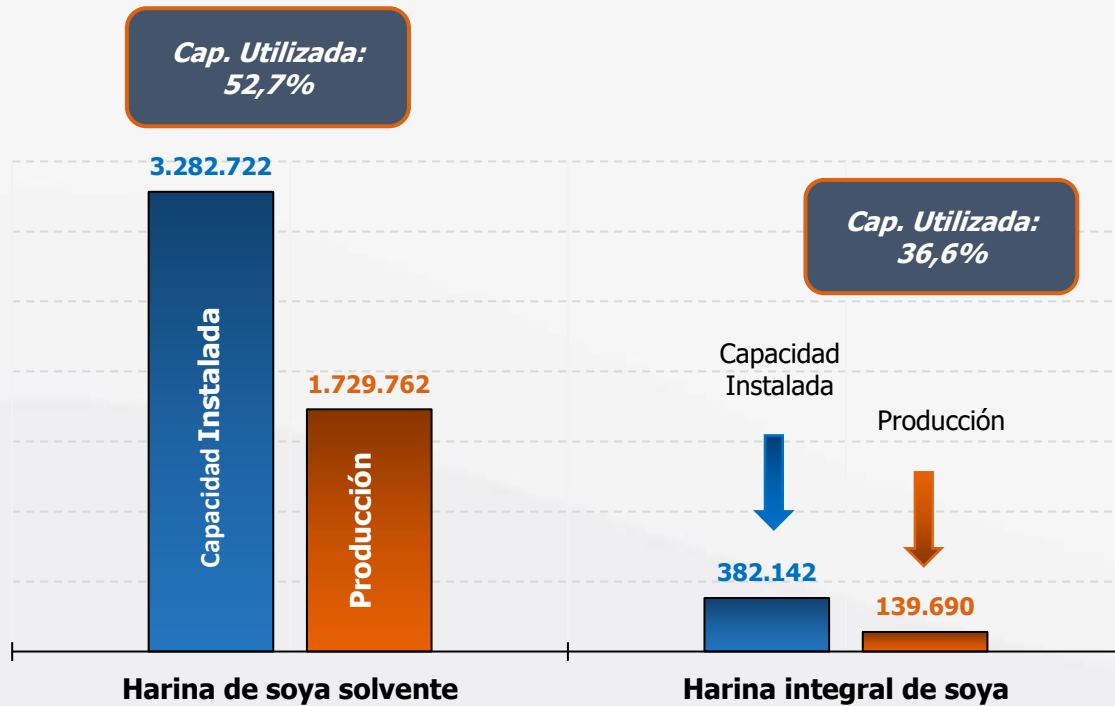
Cap. Utilizada:
52,7%

3.282.722

Capacidad Instalada

1.729.762

Producción

Cap. Utilizada:
36,6%

Capacidad
Instalada

Producción

382.142

139.690

Harina de soya solvente

Harina integral de soya